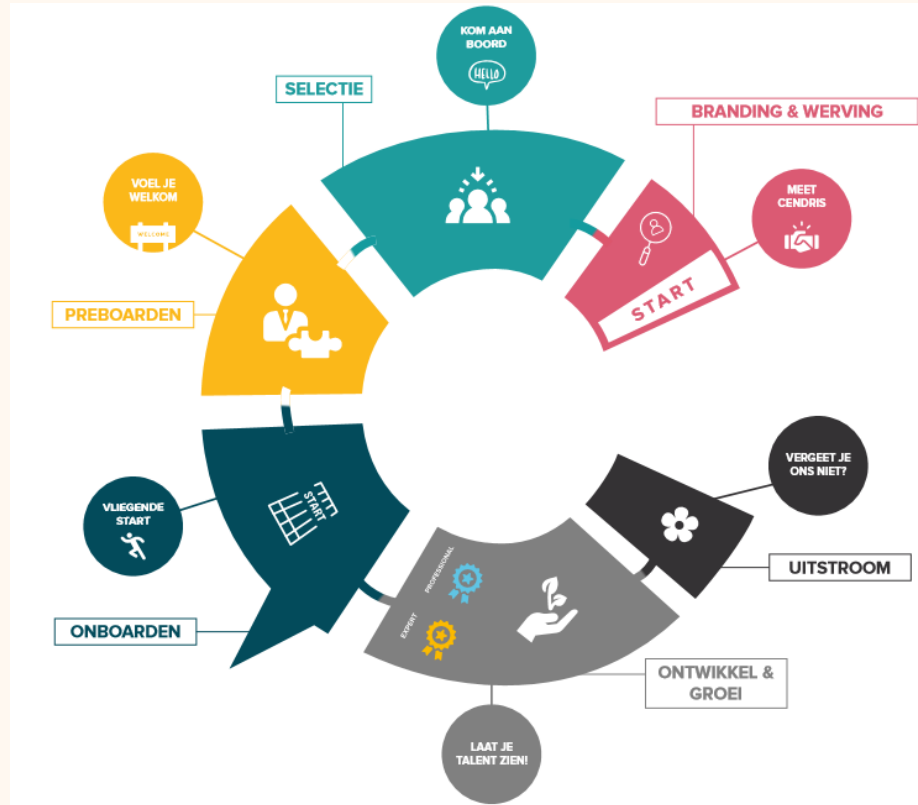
KOM AAN BOORD

HELLO

SELECTIE

BRANDING & WERVING

MEET CENDRIS

START

VOEL JE WELKOM

WELCOME

PREBOARDEN

START

VLIEGENDE START

ONBOARDEN

VERGEET JE ONS NIET?

UITSTROOM

PROFESSIONAL

EXPERT

ONTWIKKEL & GROEI

LAAT JE TALENT ZIEN!